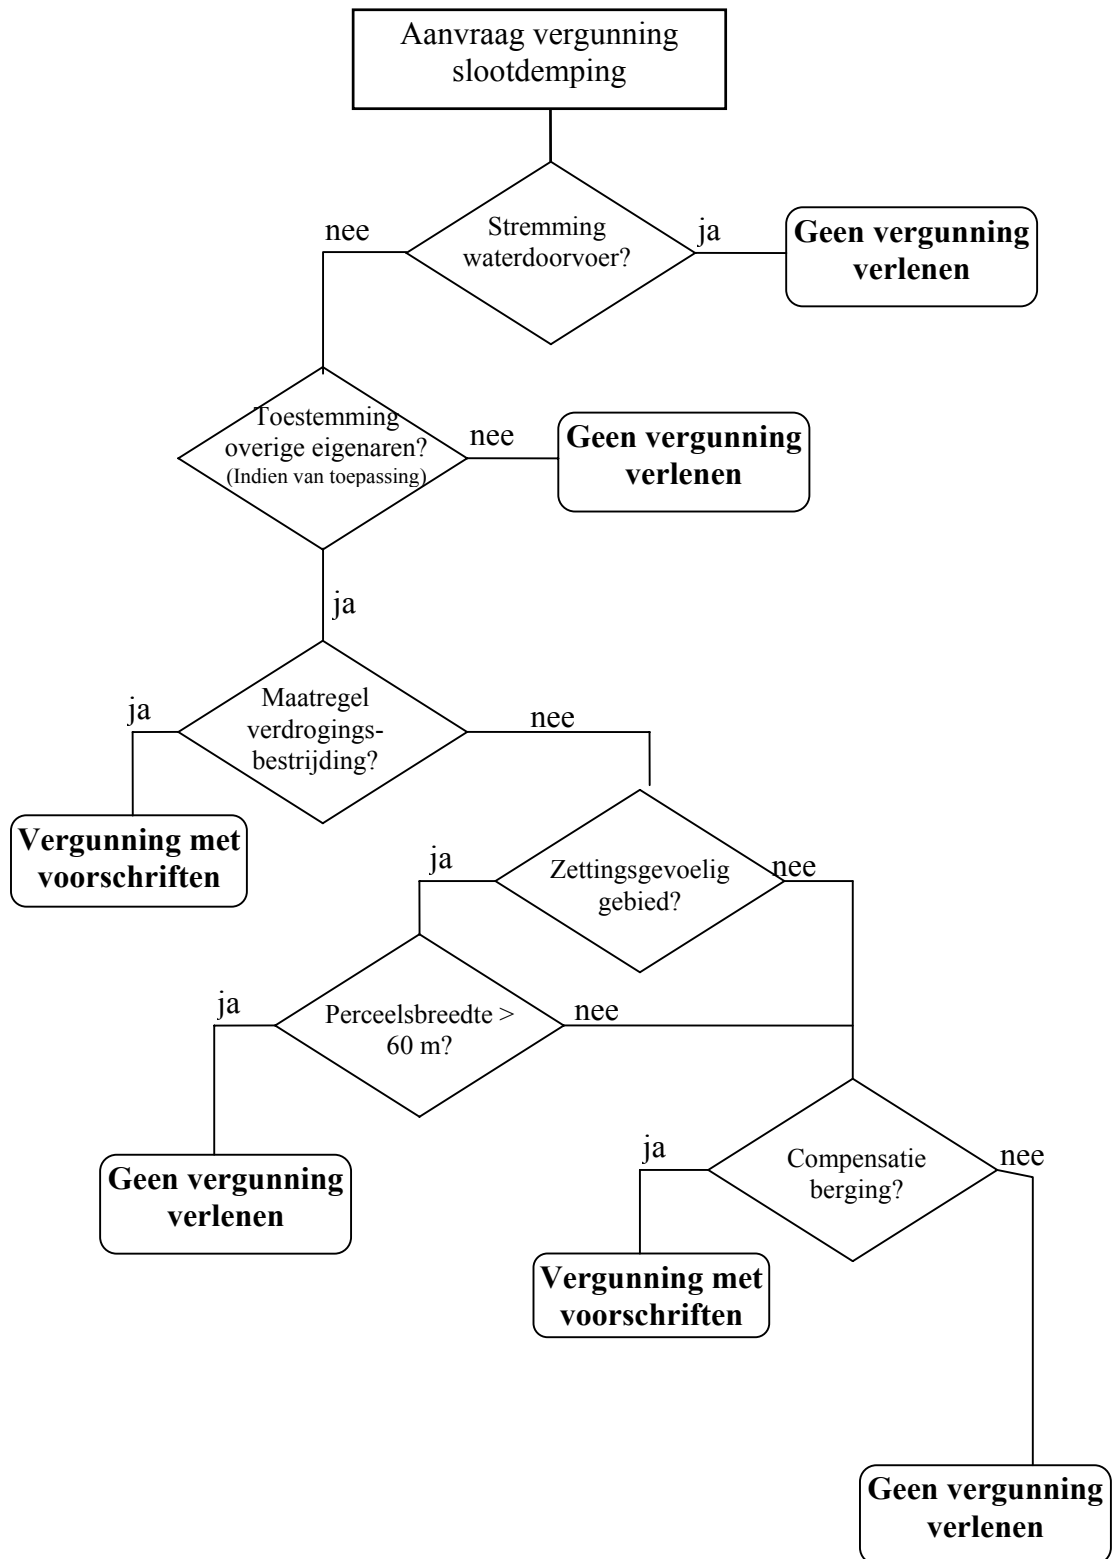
Aanvraag vergunning slootdemping

nee

Stremming waterdoorvoer?

ja

Geen vergunning verlenen

Toestemming overige eigenaren? (Indien van toepassing)

nee

Geen vergunning verlenen

ja

ja

Maatregel verdrogingsbestrijding?

nee

Vergunning met voorschriften

ja

Zettingsgevoelig gebied?

nee

ja

Perceelsbreedte > 60 m?

nee

Geen vergunning verlenen

ja

Compensatie berging?

nee

Vergunning met voorschriften

Geen vergunning verlenen